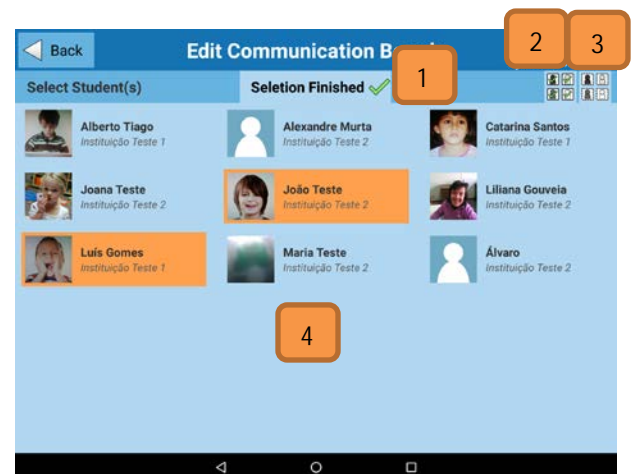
Back
Edit Communication B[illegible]
2
3
Select Student(s)
Seletion Finished
1

Alberto Tiago
Instituição Teste 1

Alexandre Murta
Instituição Teste 2

Catarina Santos
Instituição Teste 1

Joana Teste
Instituição Teste 2

João Teste
Instituição Teste 2

Liliana Gouveia
Instituição Teste 2

Luís Gomes
Instituição Teste 1

Maria Teste
Instituição Teste 2

Álvaro
Instituição Teste 2

4